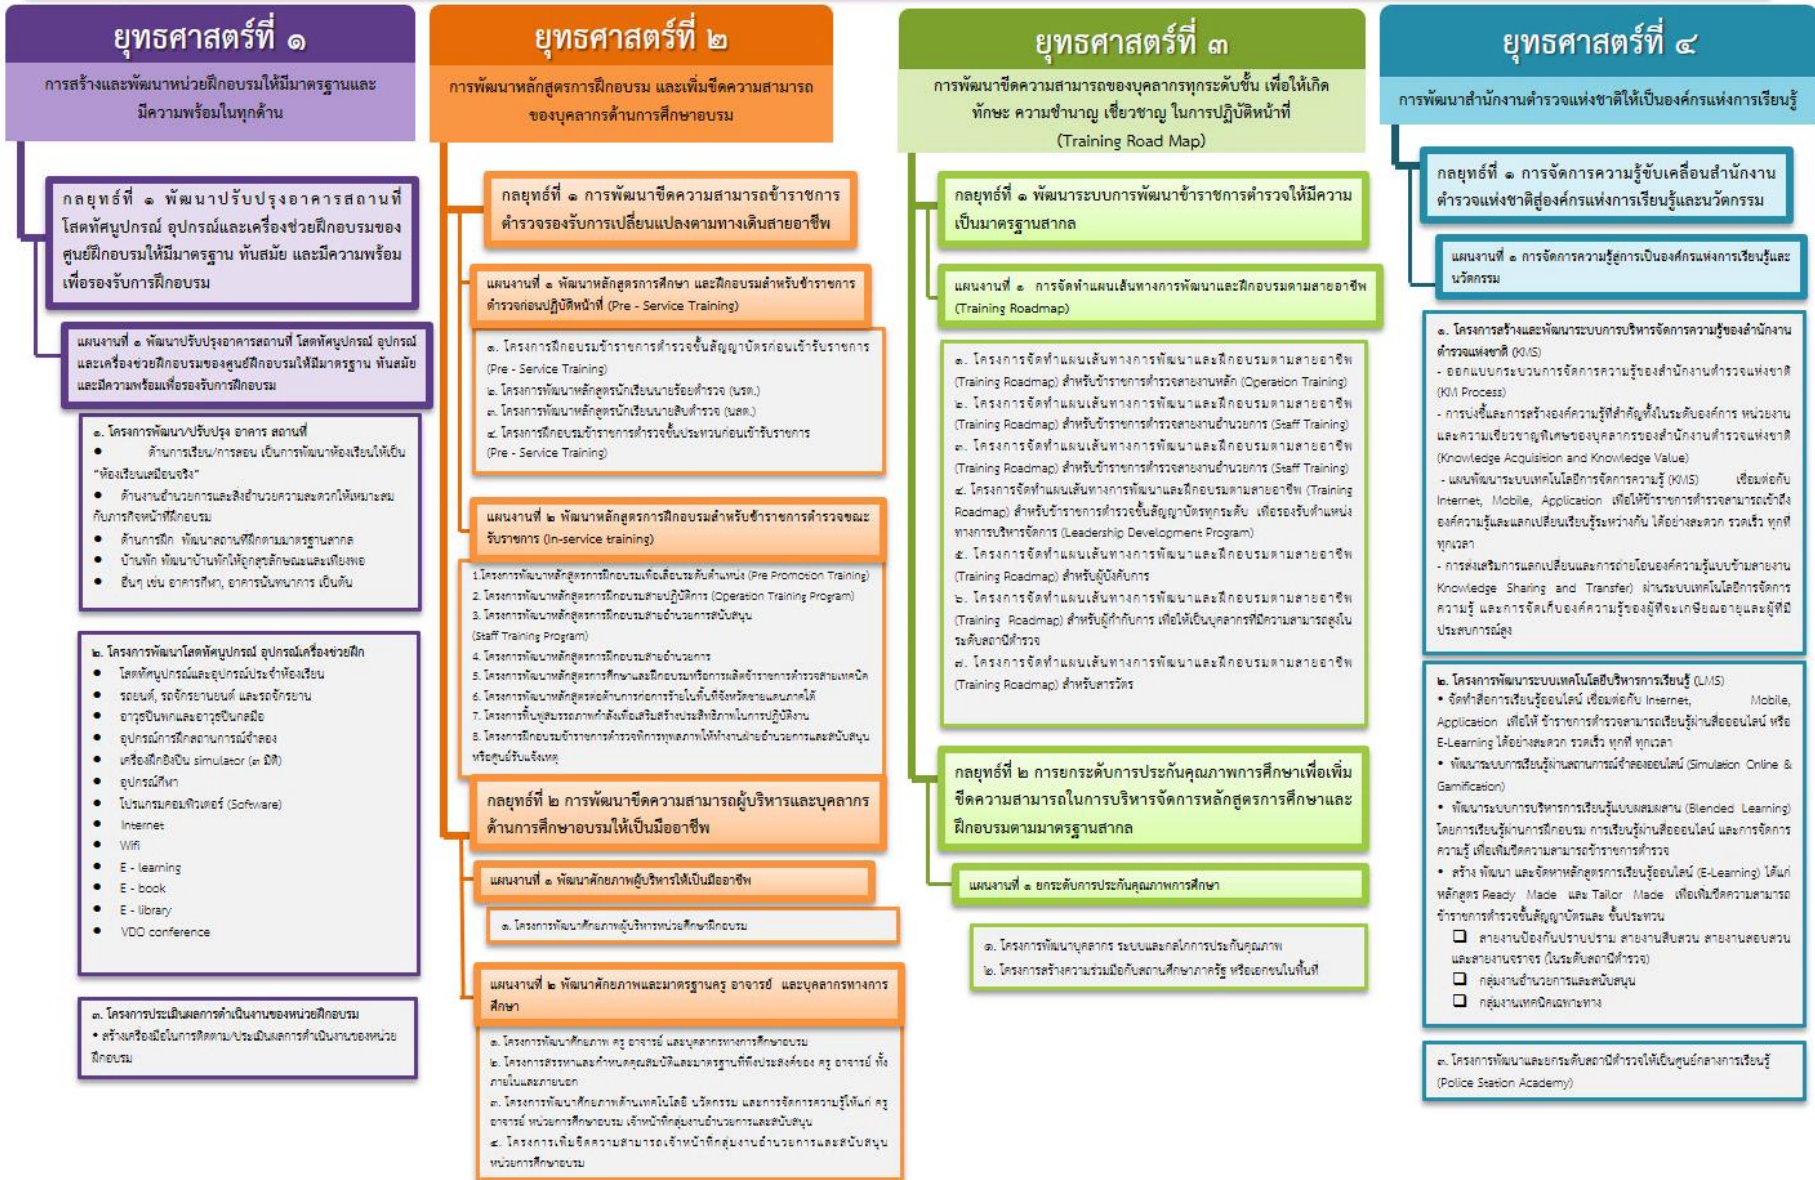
ยุทธศาสตร์ที่ ๑

การสร้างและพัฒนาหน่วยฝึกอบรมให้มีมาตรฐานและมีความพร้อมในทุกด้าน

กลยุทธ์ที่ ๑ พัฒนาปรับปรุงอาคารสถานที่ โสตทัศนูปกรณ์ อุปกรณ์และเครื่องช่วยฝึกอบรมของศูนย์ฝึกอบรมให้มีมาตรฐาน ทันสมัย และมีความพร้อม เพื่อรองรับการฝึกอบรม

แผนงานที่ ๑ พัฒนาปรับปรุงอาคารสถานที่ โสตทัศนูปกรณ์ อุปกรณ์และเครื่องช่วยฝึกอบรมของศูนย์ฝึกอบรมให้มีมาตรฐาน ทันสมัย และมีความพร้อมเพื่อรองรับการฝึกอบรม

๑. โครงการพัฒนา/ปรับปรุง อาคาร สถานที่
- ด้านการเรียน/การสอน เน้นการพัฒนาห้องเรียนให้เป็น "ห้องเรียนเสมือนจริง"
- ด้านงานอำนวยการและสิ่งอำนวยความสะดวกให้เหมาะสมกับภารกิจหน้าที่ฝึกอบรม
- ด้านการฝึก พัฒนาสถานที่ฝึกตามมาตรฐานสากล
- บ้านพัก พัฒนาบ้านพักให้ถูกสุขลักษณะและเพียงพอ
- อื่นๆ เช่น อาคารกีฬา, อาคารนันทนาการ เป็นต้น

๒. โครงการพัฒนาโสตทัศนูปกรณ์ อุปกรณ์เครื่องช่วยฝึก
- โสตทัศนูปกรณ์และอุปกรณ์ประจำห้องเรียน
- รถยนต์, รถจักรยานยนต์ และรถจักรยาน
- อาวุธปืนพกและอาวุธปืนกลมือ
- อุปกรณ์การฝึกสถานการณ์จำลอง
- เครื่องฝึกยิงปืน simulator (๓ มิติ)
- อุปกรณ์กีฬา
- โปรแกรมคอมพิวเตอร์ (Software)
- Internet
- Wifi
- E - learning
- E - book
- E - library
- VDO conference

๓. โครงการประเมินผลการดำเนินงานของหน่วยฝึกอบรม
• สร้างเครื่องมือในการติดตาม/ประเมินผลการดำเนินงานของหน่วยฝึกอบรม

ยุทธศาสตร์ที่ ๒

การพัฒนาหลักสูตรการฝึกอบรม และเพิ่มขีดความสามารถของบุคลากรด้านการศึกษาอบรม

กลยุทธ์ที่ ๑ การพัฒนาขีดความสามารถข้าราชการตำรวจรองรับการเปลี่ยนแปลงตามทางเดินสายอาชีพ

แผนงานที่ ๑ พัฒนาหลักสูตรการศึกษา และฝึกอบรมสำหรับข้าราชการตำรวจก่อนปฏิบัติหน้าที่ (Pre - Service Training)

๑. โครงการฝึกอบรมข้าราชการตำรวจชั้นสัญญาบัตรก่อนเข้ารับราชการ (Pre - Service Training)
๒. โครงการพัฒนาหลักสูตรนักเรียนนายร้อยตำรวจ (นรต.)
๓. โครงการพัฒนาหลักสูตรนักเรียนนายสิบตำรวจ (นสต.)
๔. โครงการฝึกอบรมข้าราชการตำรวจชั้นประทวนก่อนเข้ารับราชการ (Pre - Service Training)

แผนงานที่ ๒ พัฒนาหลักสูตรการฝึกอบรมสำหรับข้าราชการตำรวจขณะรับราชการ (In-service training)

1.โครงการพัฒนาหลักสูตรการฝึกอบรมเพื่อเลื่อนระดับตำแหน่ง (Pre Promotion Training)
2. โครงการพัฒนาหลักสูตรการฝึกอบรมสายปฏิบัติการ (Operation Training Program)
3. โครงการพัฒนาหลักสูตรการฝึกอบรมสายอำนวยการสนับสนุน (Staff Training Program)
4. โครงการพัฒนาหลักสูตรการฝึกอบรมสายอำนวยการ
5. โครงการพัฒนาหลักสูตรการศึกษาและฝึกอบรมหรือการผลิตข้าราชการตำรวจสายเทคนิค
6. โครงการพัฒนาหลักสูตรต่อต้านการก่อการร้ายในพื้นที่จังหวัดชายแดนภาคใต้
7. โครงการฟื้นฟูสมรรถภาพกำลังเพื่อเสริมสร้างประสิทธิภาพในการปฏิบัติงาน
8. โครงการฝึกอบรมข้าราชการตำรวจที่ทรงคุณภาพให้ทำงานฝ่ายอำนวยการและสนับสนุนหรือศูนย์รับแจ้งเหตุ

กลยุทธ์ที่ ๒ การพัฒนาขีดความสามารถผู้บริหารและบุคลากรด้านการศึกษาอบรมให้เป็นมืออาชีพ

แผนงานที่ ๑ พัฒนาศักยภาพผู้บริหารให้เป็นมืออาชีพ

๑. โครงการพัฒนาศักยภาพผู้บริหารหน่วยศึกษาฝึกอบรม

แผนงานที่ ๒ พัฒนาศักยภาพและมาตรฐานครู อาจารย์ และบุคลากรทางการศึกษา

๑. โครงการพัฒนาศักยภาพ ครู อาจารย์ และบุคลากรทางการศึกษาอบรม
๒. โครงการสรรหาและกำหนดคุณสมบัติและมาตรฐานที่พึงประสงค์ของ ครู อาจารย์ ทั้งภายในและภายนอก
๓. โครงการพัฒนาศักยภาพด้านเทคโนโลยี นวัตกรรม และการจัดการความรู้ให้แก่ ครู อาจารย์ หน่วยการศึกษาอบรม เจ้าหน้าที่กลุ่มงานอำนวยการและสนับสนุน
๔. โครงการเพิ่มขีดความสามารถเจ้าหน้าที่กลุ่มงานอำนวยการและสนับสนุน หน่วยการศึกษาอบรม

ยุทธศาสตร์ที่ ๓

การพัฒนาขีดความสามารถของบุคลากรทุกระดับชั้น เพื่อให้เกิดทักษะ ความชำนาญ เชี่ยวชาญ ในการปฏิบัติหน้าที่ (Training Road Map)

กลยุทธ์ที่ ๑ พัฒนาระบบการพัฒนาข้าราชการตำรวจให้มีความเป็นมาตรฐานสากล

แผนงานที่ ๑ การจัดทำแผนเส้นทางการพัฒนาและฝึกอบรมตามสายอาชีพ (Training Roadmap)

๑. โครงการจัดทำแผนเส้นทางการพัฒนาและฝึกอบรมตามสายอาชีพ (Training Roadmap) สำหรับข้าราชการตำรวจสายงานหลัก (Operation Training)
๒. โครงการจัดทำแผนเส้นทางการพัฒนาและฝึกอบรมตามสายอาชีพ (Training Roadmap) สำหรับข้าราชการตำรวจสายงานอำนวยการ (Staff Training)
๓. โครงการจัดทำแผนเส้นทางการพัฒนาและฝึกอบรมตามสายอาชีพ (Training Roadmap) สำหรับข้าราชการตำรวจสายงานอำนวยการ (Staff Training)
๔. โครงการจัดทำแผนเส้นทางการพัฒนาและฝึกอบรมตามสายอาชีพ (Training Roadmap) สำหรับข้าราชการตำรวจชั้นสัญญาบัตรทุกระดับ เพื่อรองรับตำแหน่งทางการบริหารจัดการ (Leadership Development Program)
๕. โครงการจัดทำแผนเส้นทางการพัฒนาและฝึกอบรมตามสายอาชีพ (Training Roadmap) สำหรับผู้บังคับการ
๖. โครงการจัดทำแผนเส้นทางการพัฒนาและฝึกอบรมตามสายอาชีพ (Training Roadmap) สำหรับผู้กำกับการ เพื่อให้เป็นบุคลากรที่มีความสามารถสูงในระดับสถานีตำรวจ
๗. โครงการจัดทำแผนเส้นทางการพัฒนาและฝึกอบรมตามสายอาชีพ (Training Roadmap) สำหรับสารวัตร

กลยุทธ์ที่ ๒ การยกระดับการประกันคุณภาพการศึกษาเพื่อเพิ่มขีดความสามารถในการบริหารจัดการหลักสูตรการศึกษาและฝึกอบรมตามมาตรฐานสากล

แผนงานที่ ๑ ยกระดับการประกันคุณภาพการศึกษา

๑. โครงการพัฒนาบุคลากร ระบบและกลไกการประกันคุณภาพ
๒. โครงการสร้างความร่วมมือกับสถานศึกษาภาครัฐ หรือเอกชนในพื้นที่

ยุทธศาสตร์ที่ ๔

การพัฒนาสำนักงานตำรวจแห่งชาติให้เป็นองค์กรแห่งการเรียนรู้

กลยุทธ์ที่ ๑ การจัดการความรู้ขับเคลื่อนสำนักงานตำรวจแห่งชาติสู่องค์กรแห่งการเรียนรู้และนวัตกรรม

แผนงานที่ ๑ การจัดการความรู้สู่การเป็นองค์กรแห่งการเรียนรู้และนวัตกรรม

๑. โครงการสร้างและพัฒนาระบบการบริหารจัดการความรู้ของสำนักงานตำรวจแห่งชาติ (KMS)
- ออกแบบกระบวนการจัดการความรู้ของสำนักงานตำรวจแห่งชาติ (KM Process)
- การบ่งชี้และการสร้างองค์ความรู้ที่สำคัญทั้งในระดับองค์กร หน่วยงาน และความเชี่ยวชาญพิเศษของบุคลากรของสำนักงานตำรวจแห่งชาติ (Knowledge Acquisition and Knowledge Value)
- แผนพัฒนาระบบเทคโนโลยีการจัดการความรู้ (KMS) เชื่อมต่อกับ Internet, Mobile, Application เพื่อให้ข้าราชการตำรวจสามารถเข้าถึงองค์ความรู้และแลกเปลี่ยนเรียนรู้ระหว่างกัน ได้อย่างสะดวก รวดเร็ว ทุกที่ ทุกเวลา
- การส่งเสริมการแลกเปลี่ยนและการถ่ายโอนองค์ความรู้แบบข้ามสายงาน Knowledge Sharing and Transfer) ผ่านระบบเทคโนโลยีการจัดการความรู้ และการจัดเก็บองค์ความรู้ของผู้ที่จะเกษียณอายุและผู้ที่มีประสบการณ์สูง

๒. โครงการพัฒนาระบบเทคโนโลยีบริหารการเรียนรู้ (LMS)
• จัดทำสื่อการเรียนรู้ออนไลน์ เชื่อมต่อกับ Internet, Mobile, Application เพื่อให้ ข้าราชการตำรวจสามารถเรียนรู้ผ่านสื่อออนไลน์ หรือ E-Learning ได้อย่างสะดวก รวดเร็ว ทุกที่ ทุกเวลา
• พัฒนาระบบการเรียนรู้ผ่านสถานการณ์จำลองออนไลน์ (Simulation Online & Gamification)
• พัฒนาระบบการบริหารการเรียนรู้แบบผสมผสาน (Blended Learning) โดยการเรียนรู้ผ่านการฝึกอบรม การเรียนรู้ผ่านสื่อออนไลน์ และการจัดการความรู้ เพื่อเพิ่มขีดความสามารถข้าราชการตำรวจ
• สร้าง พัฒนา และจัดหาหลักสูตรการเรียนรู้ออนไลน์ (E-Learning) ได้แก่ หลักสูตร Ready Made และ Tailor Made เพื่อเพิ่มขีดความสามารถข้าราชการตำรวจชั้นสัญญาบัตรและ ชั้นประทวน
❑ สายงานป้องกันปราบปราม สายงานสืบสวน สายงานสอบสวน และสายงานจราจร (ในระดับสถานีตำรวจ)
❑ กลุ่มงานอำนวยการและสนับสนุน
❑ กลุ่มงานเทคนิคเฉพาะทาง

๓. โครงการพัฒนาและยกระดับสถานีตำรวจให้เป็นศูนย์กลางการเรียนรู้ (Police Station Academy)